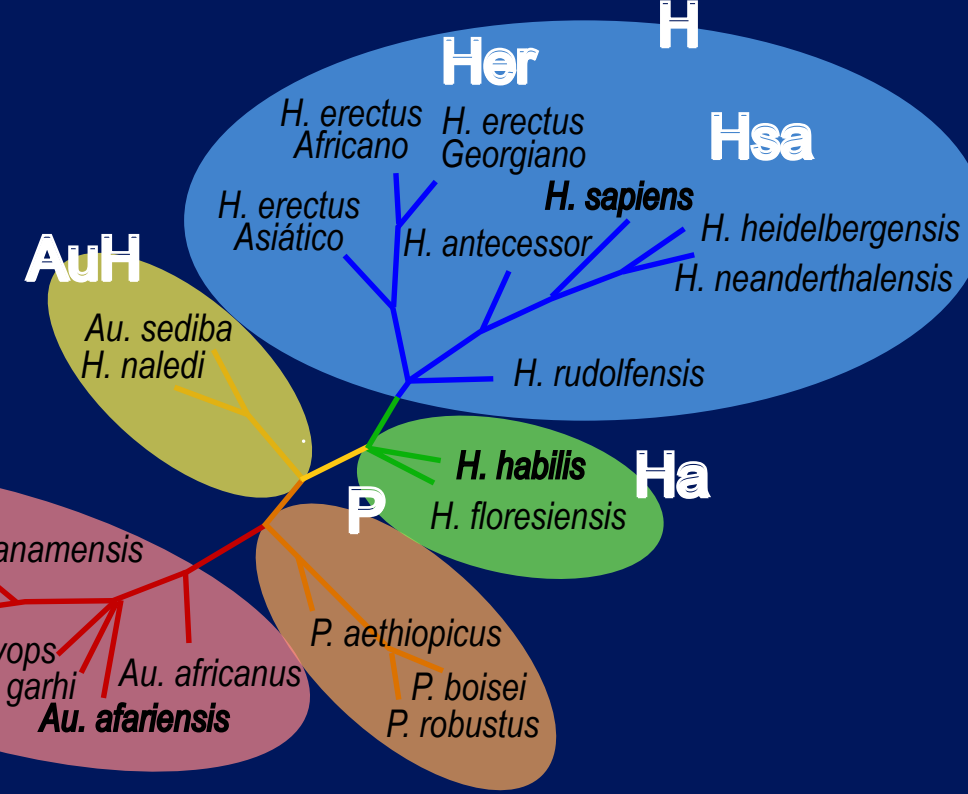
H
Her
H. erectus Africano
H. erectus Georgiano
Hsa
H. sapiens
H. erectus Asiático
H. antecessor
H. heidelbergensis
H. neanderthalensis
AuH
Au. sediba
H. naledi
H. rudolfensis
H. habilis
Ha
P
H. floresiensis
anamensis
yops
garhi
Au. africanus
Au. afariensis
P. aethiopicus
P. boisei
P. robustus